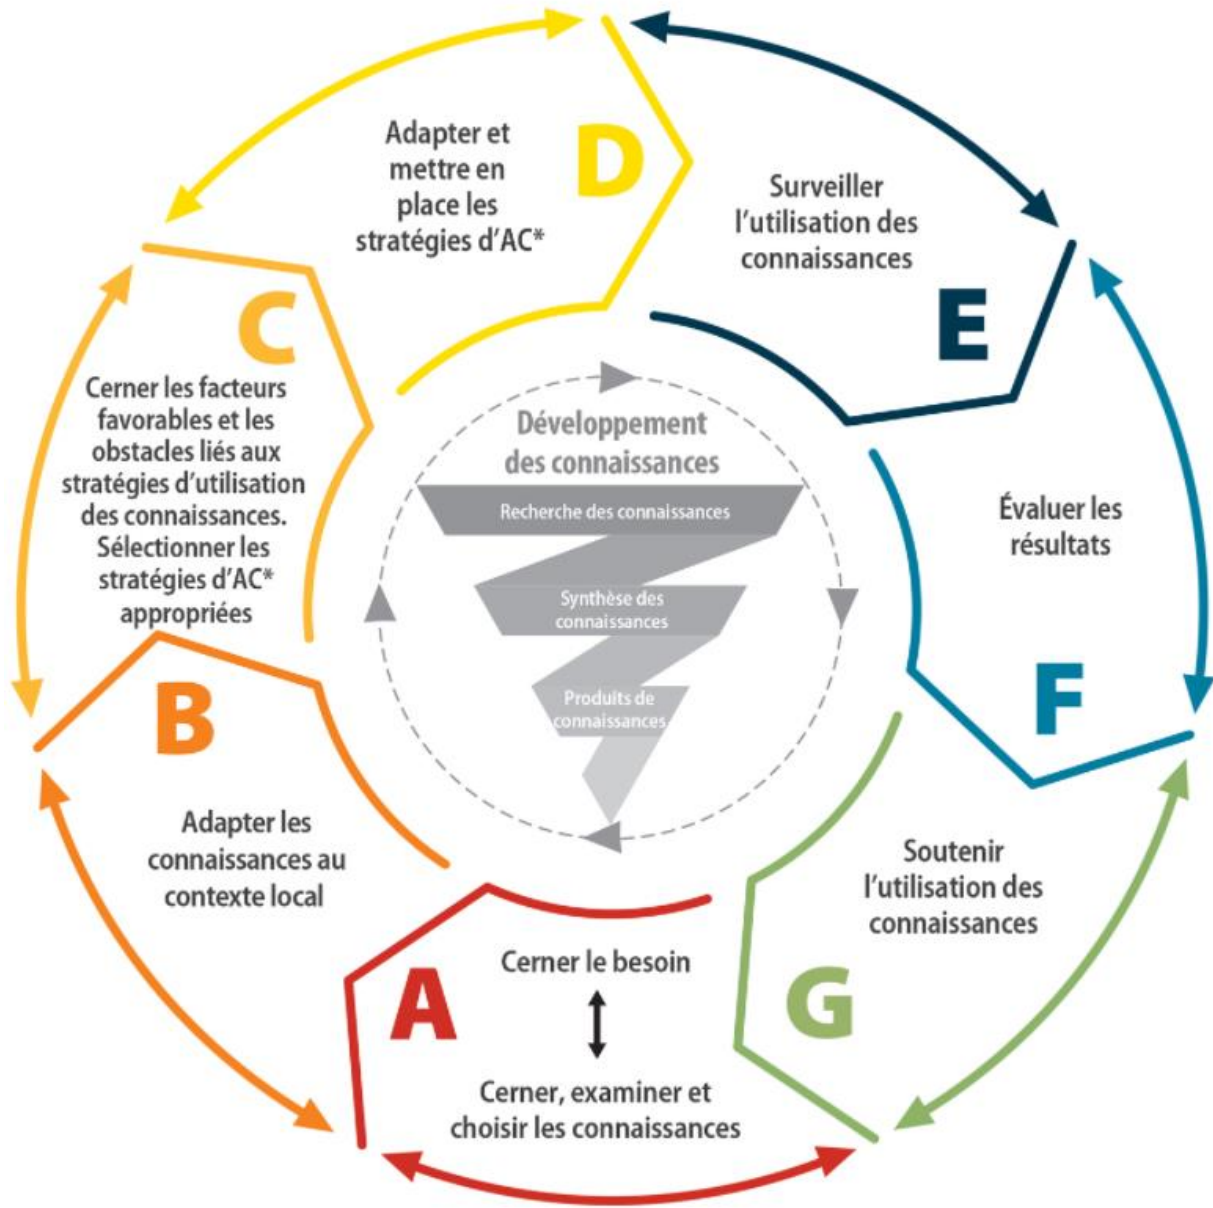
Adapter et mettre en place les stratégies d'AC*

D

Surveiller l'utilisation des connaissances

E

C

Cerner les facteurs favorables et les obstacles liés aux stratégies d'utilisation des connaissances. Sélectionner les stratégies d'AC* appropriées

Développement des connaissances

Recherche des connaissances

Synthèse des connaissances

Produits de connaissances

Évaluer les résultats

F

B

Adapter les connaissances au contexte local

Soutenir l'utilisation des connaissances

A

Cerner le besoin

Cerner, examiner et choisir les connaissances

G